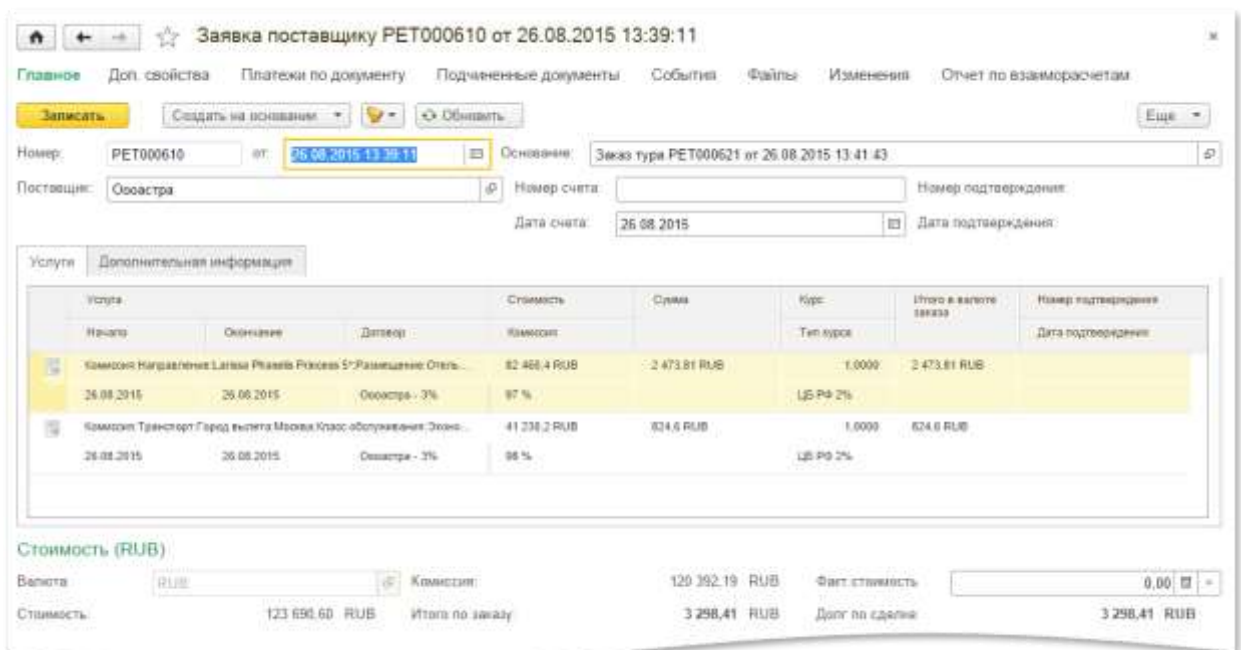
Заявка поставщику PET000610 от 26.08.2015 13:39:11

Главное Доп. свойства Платежи по документу Подчиненные документы События Файлы Изменения Отчет по взаиморасчетам

Записать Создать на основании Обновить Еще

Номер: PET000610 от: 26.08.2015 13:39:11 Основание: Заказ тура PET000621 от 26.08.2015 13:41:43

Поставщик: Оооастра Номер счета: Номер подтверждения:

Дата счета: 26.08.2015 Дата подтверждения:

Услуги Дополнительная информация

| Услуга | | | Стоимость | Сумма | Курс | Итого в валюте заказа | Номер подтверждения |
|---|---|---|---|---|---|---|---|
| Начало | Окончание | Договор | Комиссия | | Тип курса | | Дата подтверждения |
| Комиссия: Направление:Larissa Phaselis Princess 5*;Размещение:Отель... | | | 82 466,4 RUB | 2 473,81 RUB | 1,0000 | 2 473,81 RUB | |
| 26.08.2015 | 26.08.2015 | Оооастра - 3% | 97 % | | ЦБ РФ 2% | | |
| Комиссия: Транспорт:Город вылета:Москва;Класс обслуживания: Эконо... | | | 41 238,2 RUB | 824,6 RUB | 1,0000 | 824,6 RUB | |
| 26.08.2015 | 26.08.2015 | Оооастра - 3% | 98 % | | ЦБ РФ 2% | | |

Стоимость (RUB)

Валюта: RUB Комиссия: 120 392,19 RUB Факт.стоимость: 0,00

Стоимость: 123 690,60 RUB Итого по заказу: 3 298,41 RUB Долг по сделке: 3 298,41 RUB